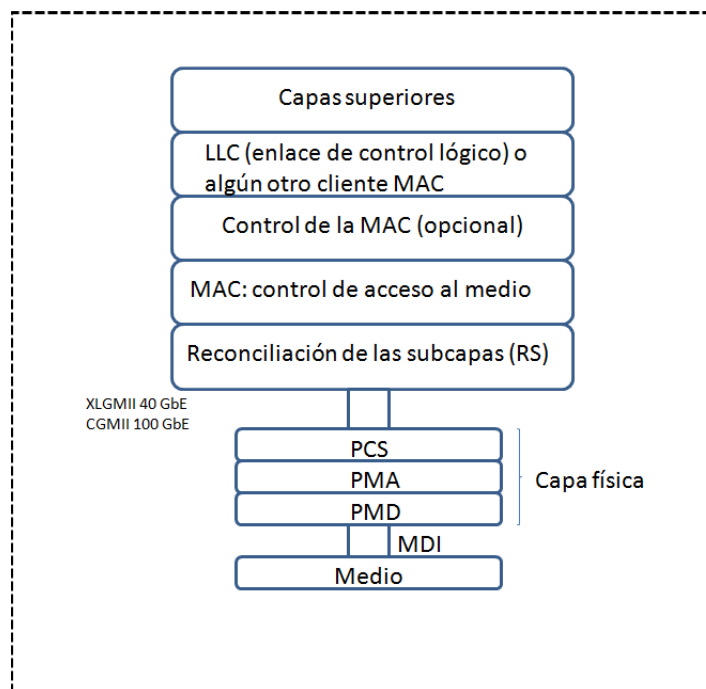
Capas superiores

LLC (enlace de control lógico) o algún otro cliente MAC

Control de la MAC (opcional)

MAC: control de acceso al medio

Reconciliación de las subcapas (RS)

XLGMII 40 GbE
CGMII 100 GbE

PCS

PMA

PMD

Capa física

MDI

Medio